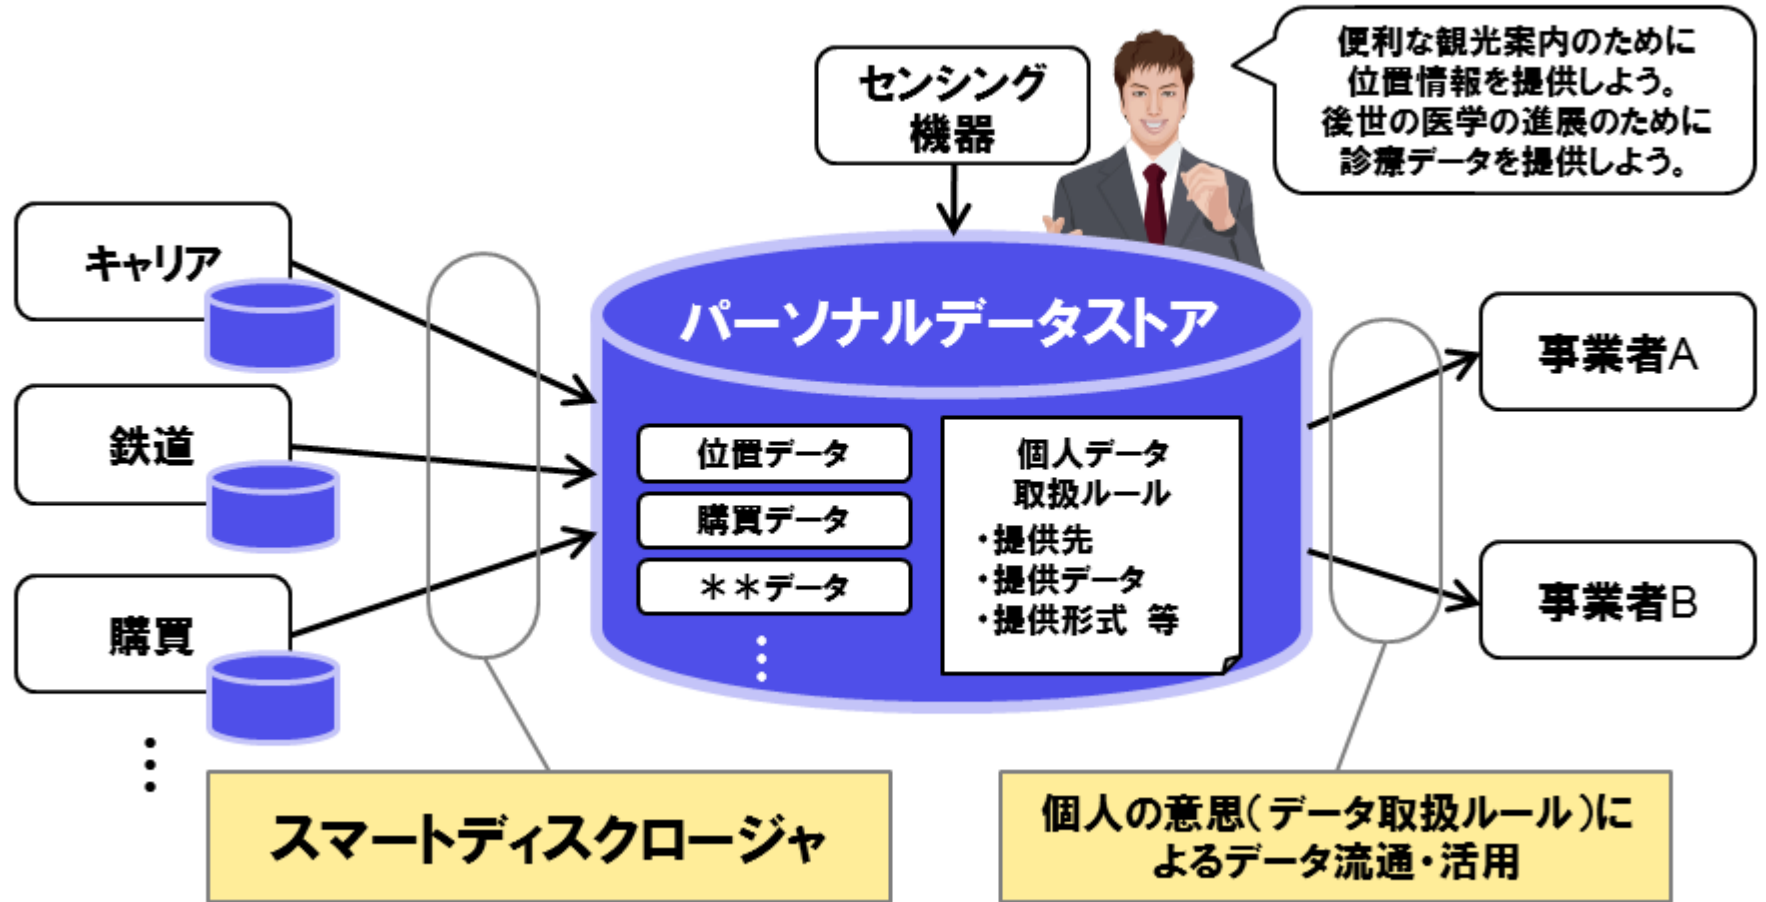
便利な観光案内のために位置情報を提供しよう。
後世の医学の進展のために診療データを提供しよう。

センシング機器

キャリア

鉄道

購買

⋮

パーソナルデータストア

位置データ

購買データ

＊＊データ

⋮

個人データ取扱ルール
・提供先
・提供データ
・提供形式 等

事業者A

事業者B

スマートディスクロージャ

個人の意思（データ取扱ルール）によるデータ流通・活用